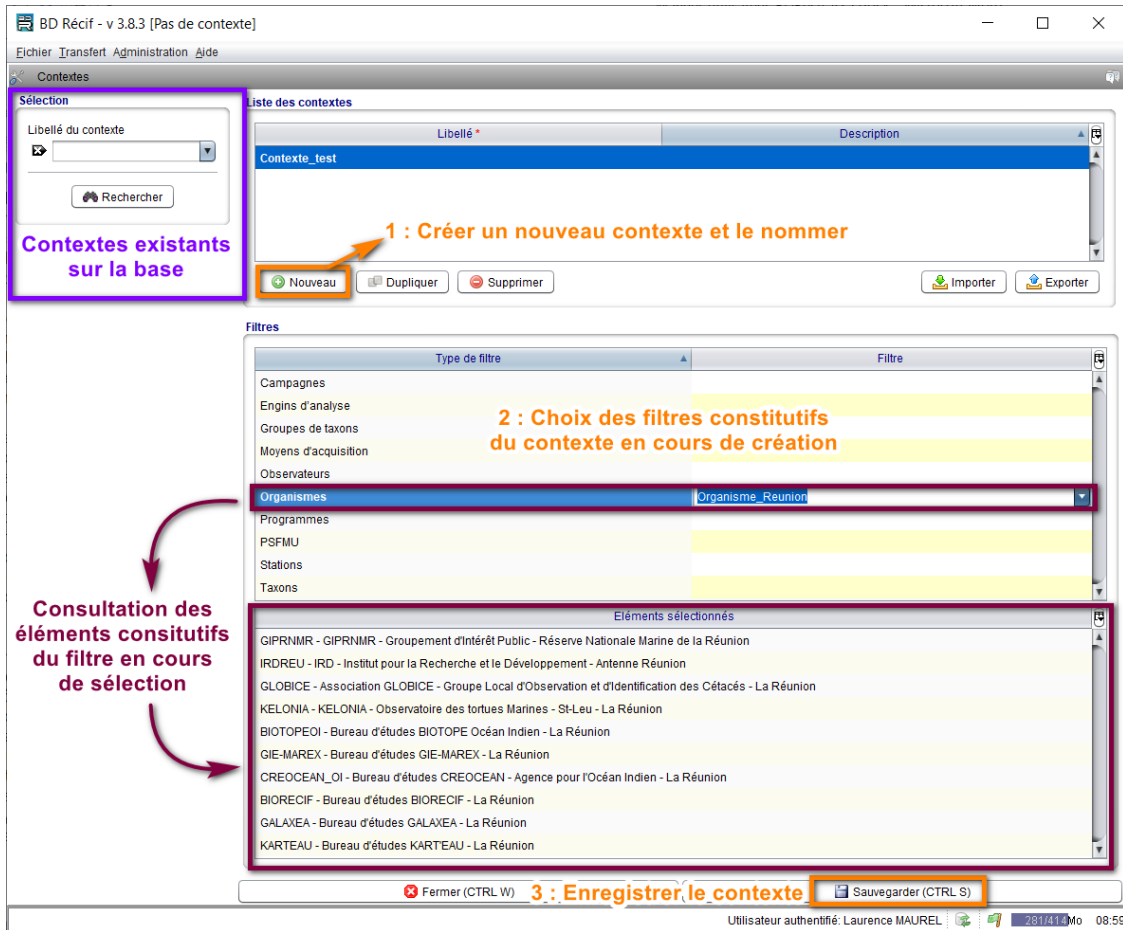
BD Récif - v 3.8.3 [Pas de contexte]

Fichier Transfert Administration Aide

Contextes

Sélection

Libellé du contexte

Rechercher

Contextes existants sur la base

Liste des contextes

| Libellé * | Description |
|---|---|
| Contexte_test | |

1 : Créer un nouveau contexte et le nommer

Nouveau Dupliquer Supprimer Importer Exporter

Filtres

| Type de filtre | Filtre |
|---|---|
| Campagnes | |
| Engins d'analyse | |
| Groupes de taxons | |
| Moyens d'acquisition | |
| Observateurs | |
| Organismes | Organisme_Reunion |
| Programmes | |
| PSFMU | |
| Stations | |
| Taxons | |

2 : Choix des filtres constitutifs du contexte en cours de création

Consultation des éléments consitutifs du filtre en cours de sélection

Eléments sélectionnés

GIPRNMR - GIPRNMR - Groupement d'Intérêt Public - Réserve Nationale Marine de la Réunion
IRDREU - IRD - Institut pour la Recherche et le Développement - Antenne Réunion
GLOBICE - Association GLOBICE - Groupe Local d'Observation et d'Identification des Cétacés - La Réunion
KELONIA - KELONIA - Observatoire des tortues Marines - St-Leu - La Réunion
BIOTOPEOI - Bureau d'études BIOTOPE Océan Indien - La Réunion
GIE-MAREX - Bureau d'études GIE-MAREX - La Réunion
CREOCEAN_OI - Bureau d'études CREOCEAN - Agence pour l'Océan Indien - La Réunion
BIORECIF - Bureau d'études BIORECIF - La Réunion
GALAXEA - Bureau d'études GALAXEA - La Réunion
KARTEAU - Bureau d'études KARTEAU - La Réunion

Fermer (CTRL W) 3 : Enregistrer le contexte Sauvegarder (CTRL S)

Utilisateur authentifié: Laurence MAUREL 281/414Mo 08:59